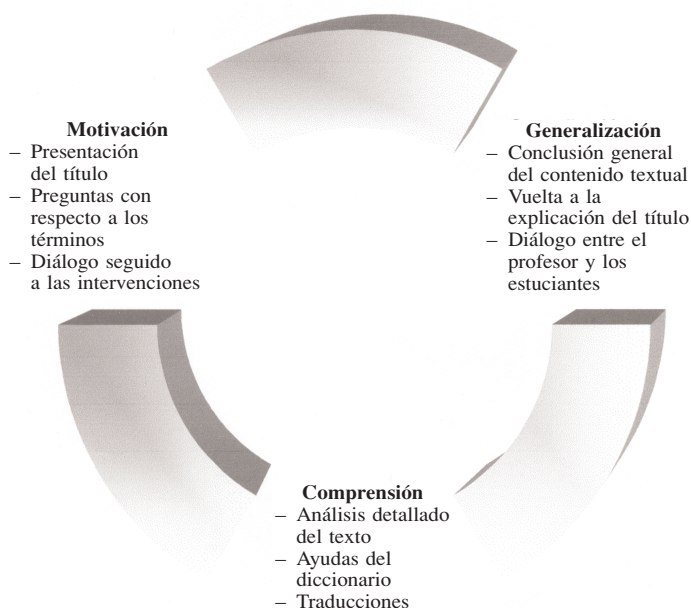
Motivación
– Presentación del título
– Preguntas con respecto a los términos
– Diálogo seguido a las intervenciones

Generalización
– Conclusión general del contenido textual
– Vuelta a la explicación del título
– Diálogo entre el profesor y los estuciantes

Comprensión
– Análisis detallado del texto
– Ayudas del diccionario
– Traducciones